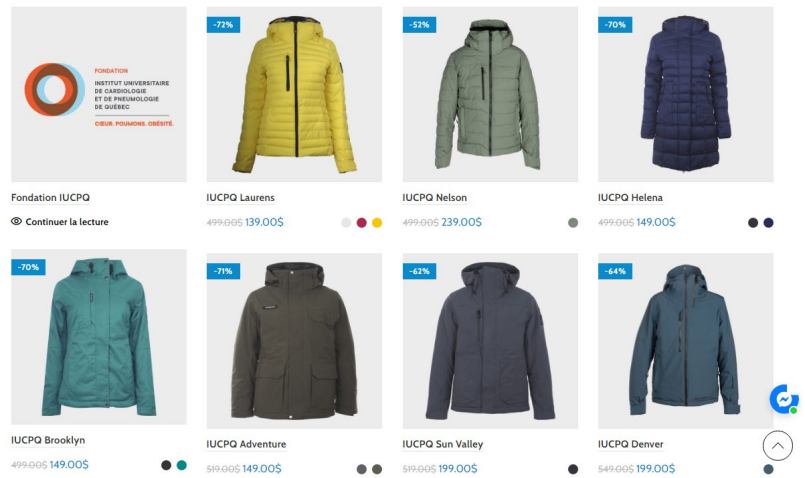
FONDATION
INSTITUT UNIVERSITAIRE DE CARDIOLOGIE ET DE PNEUMOLOGIE DE QUÉBEC
CŒUR. POUMONS. OBÉSITÉ.

Fondation IUCPQ
Continuer la lecture

-72%
IUCPQ Laurens
~~499.00$~~ 139.00$

-52%
IUCPQ Nelson
~~499.00$~~ 239.00$

-70%
IUCPQ Helena
~~499.00$~~ 149.00$

-70%
IUCPQ Brooklyn
~~499.00$~~ 149.00$

-71%
IUCPQ Adventure
~~519.00$~~ 149.00$

-62%
IUCPQ Sun Valley
~~519.00$~~ 199.00$

-64%
IUCPQ Denver
~~549.00$~~ 199.00$